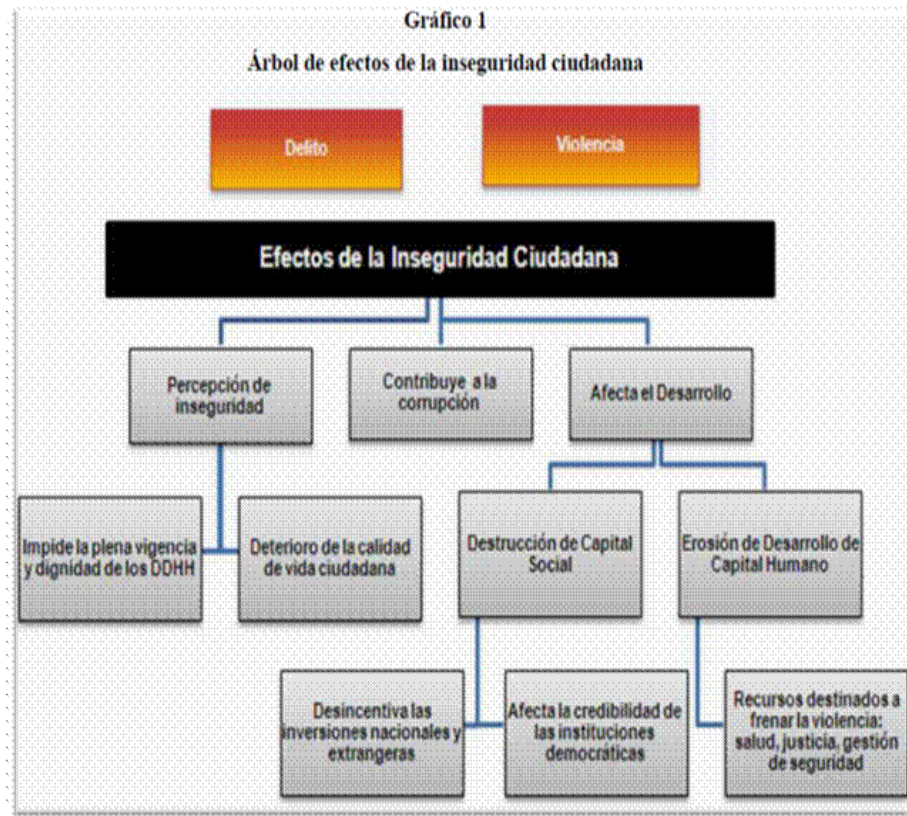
Gráfico 1

Árbol de efectos de la inseguridad ciudadana

Delito

Violencia

Efectos de la Inseguridad Ciudadana

Percepción de inseguridad

Contribuye a la corrupción

Afecta el Desarrollo

Impide la plena vigencia y dignidad de los DDHH

Deterioro de la calidad de vida ciudadana

Destrucción de Capital Social

Erosión de Desarrollo de Capital Humano

Desincentiva las inversiones nacionales y extrangeras

Afecta la credibilidad de las instituciones democráticas

Recursos destinados a frenar la violencia: salud, justicia, gestión de seguridad